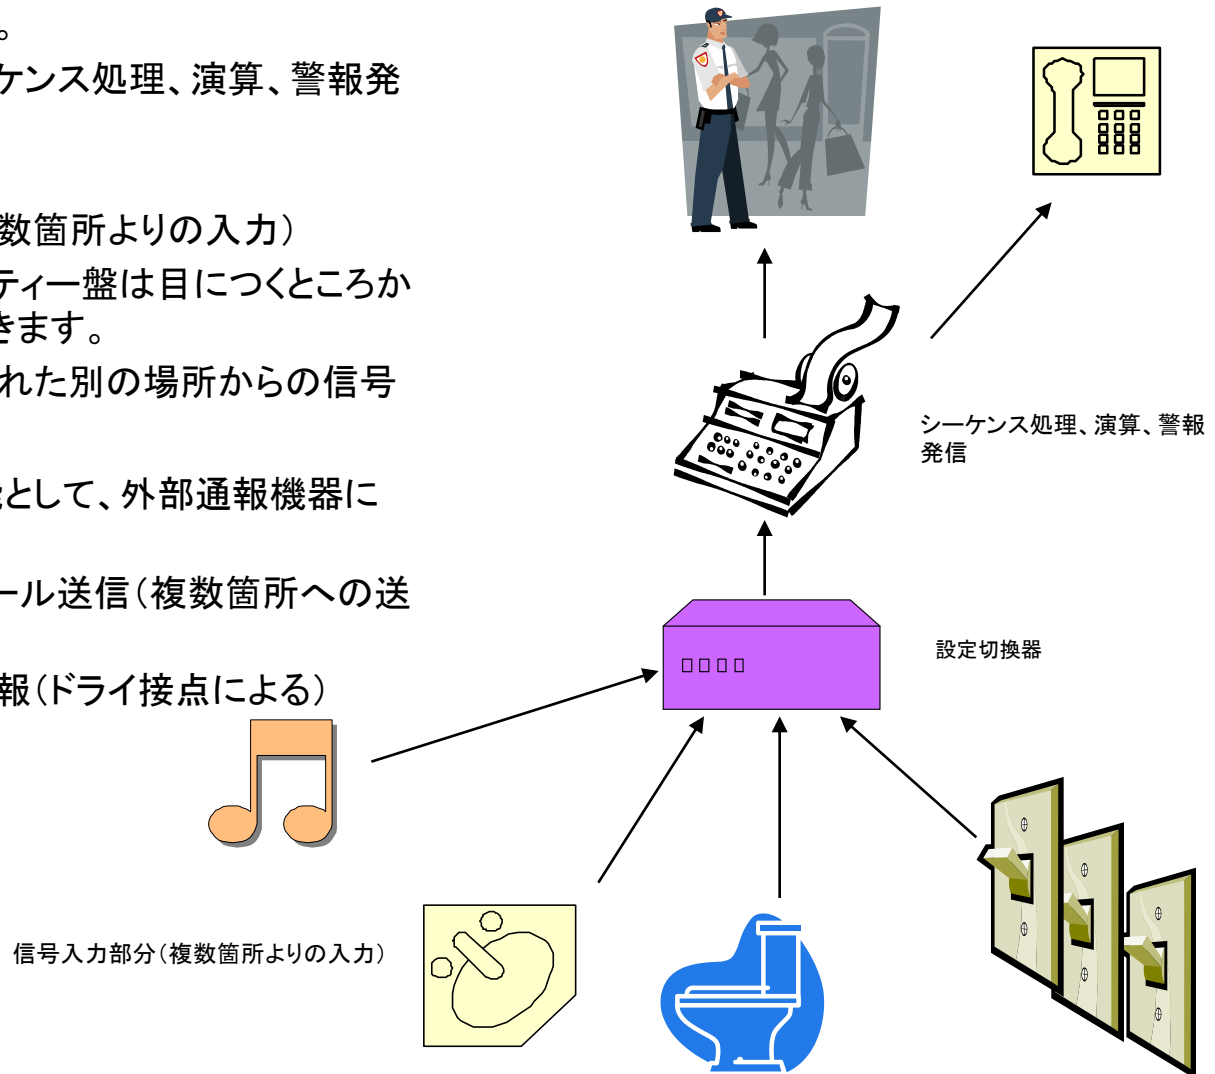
。
ケンス処理、演算、警報発

数箇所よりの入力）
ティー盤は目につくところか
きます。
れた別の場所からの信号

として、外部通報機器に

ール送信（複数箇所への送

報（ドライ接点による）

シーケンス処理、演算、警報発信

設定切換器

□□□□

信号入力部分（複数箇所よりの入力）